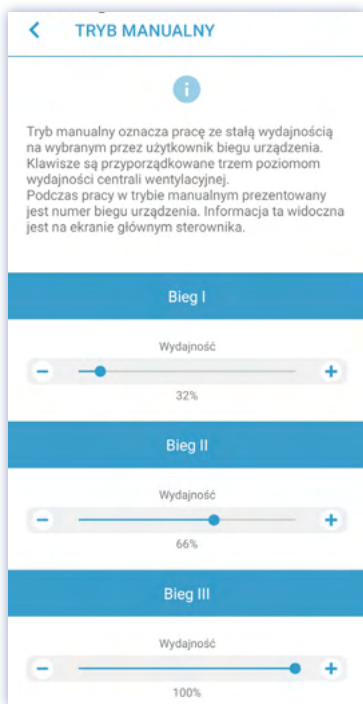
TRYB MANUALNY

i

Tryb manualny oznacza pracę ze stałą wydajnością na wybranym przez użytkownik biegu urządzenia. Klawisze są przyporządkowane trzem poziomom wydajności centrali wentylacyjnej.
Podczas pracy w trybie manualnym prezentowany jest numer biegu urządzenia. Informacja ta widoczna jest na ekranie głównym sterownika.

Bieg I

Wydajność

−
+

32%

Bieg II

Wydajność

−
+

66%

Bieg III

Wydajność

−
+

100%